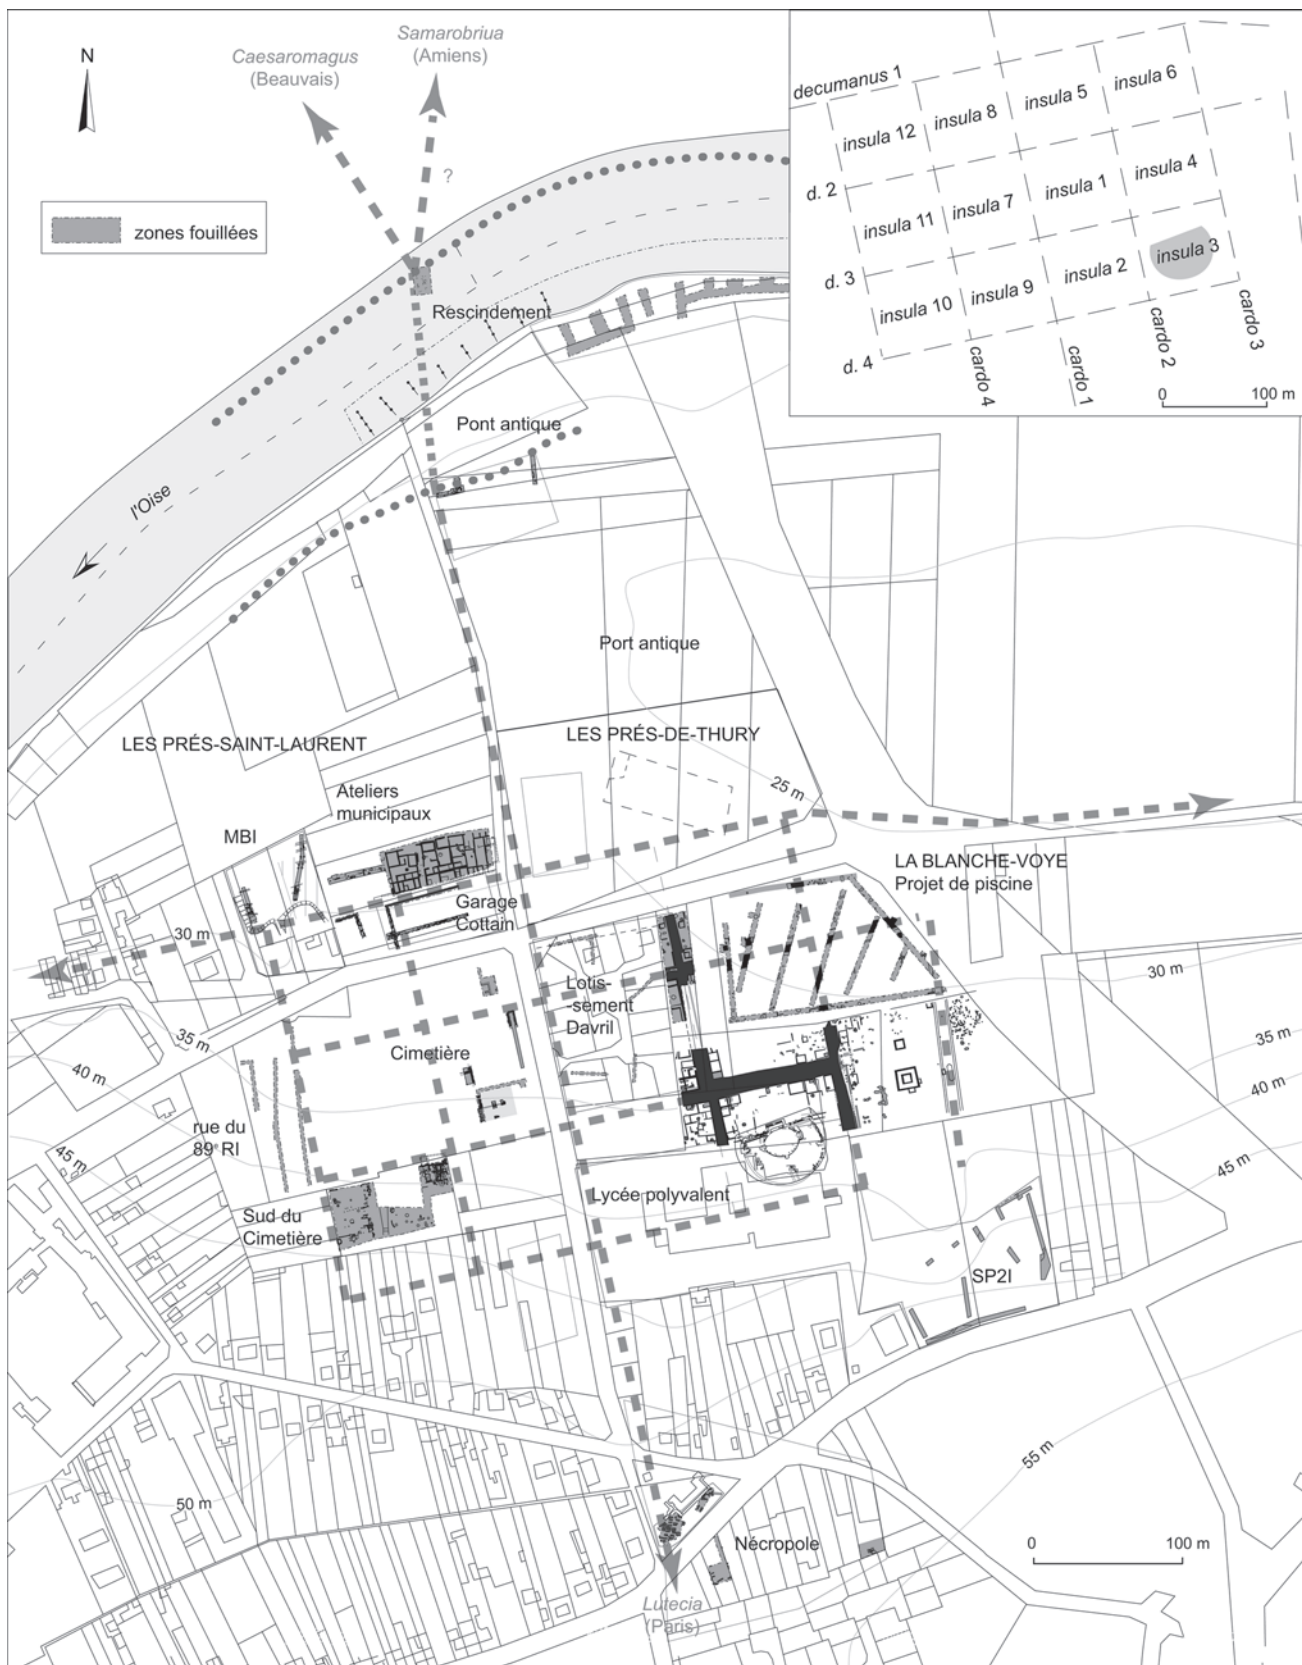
N

Caesaromagus
(Beauvais)

Samarobriua
(Amiens)

?

zones fouillées

decumanus 1
insula 8
insula 5
insula 6
insula 12
d. 2
insula 7
insula 1
insula 4
insula 11
d. 3
insula 9
insula 2
insula 3
insula 10
d. 4
cardo 4
cardo 1
cardo 2
cardo 3
0
100 m

Rescindement

Pont antique

l'Oise

Port antique

LES PRÉS-SAINT-LAURENT

LES PRÉS-DE-THURY

25 m

Ateliers municipaux

MBI

LA BLANCHE-VOYE
Projet de piscine

Garage Cottain

30 m

30 m

Lotis-sement Davril

35 m

35 m

40 m

40 m

Cimetière

rue du 89e RI

45 m

45 m

Sud du Cimetière

Lycée polyvalent

SP2I

55 m

50 m

Nécropole

0
100 m

Lutecia
(Paris)